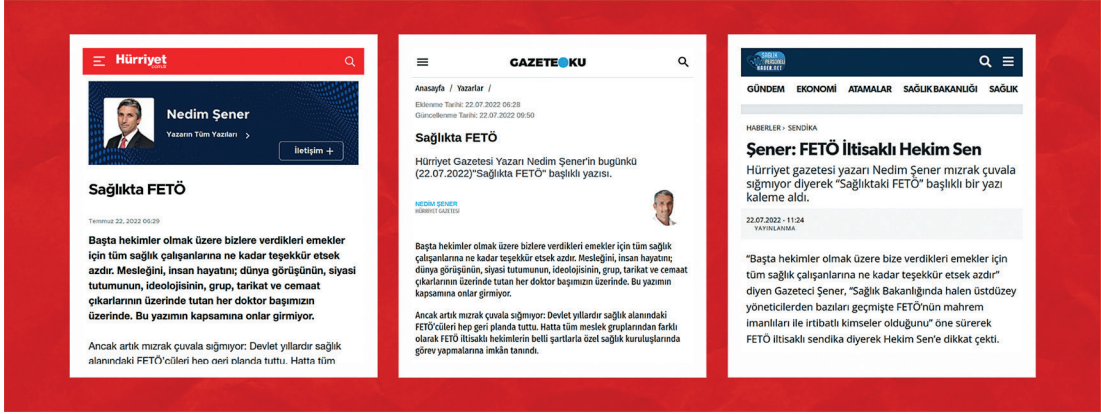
Hürriyet

Nedim Şener

Yazarın Tüm Yazıları >

İletişim +

Sağlıkta FETÖ

Temmuz 22, 2022 06:29

Başta hekimler olmak üzere bizlere verdikleri emekler için tüm sağlık çalışanlarına ne kadar teşekkür etsek azdır. Mesleğini, insan hayatını; dünya görüşünün, siyasi tutumunun, ideolojisinin, grup, tarikat ve cemaat çıkarlarının üzerinde tutan her doktor başımızın üzerinde. Bu yazımın kapsamına onlar girmiyor.

Ancak artık mızrak çuvala sığmıyor: Devlet yıllardır sağlık alanındaki FETÖ'cüleri hep geri planda tuttu. Hatta tüm

GAZETEOKU

Anasayfa / Yazarlar /

Eklenme Tarihi: 22.07.2022 06:28
Güncellenme Tarihi: 22.07.2022 09:50

Sağlıkta FETÖ

Hürriyet Gazetesi Yazarı Nedim Şener'in bugünkü (22.07.2022)"Sağlıkta FETÖ" başlıklı yazısı.

NEDİM ŞENER
HÜRRİYET GAZETESİ

Başta hekimler olmak üzere bizlere verdikleri emekler için tüm sağlık çalışanlarına ne kadar teşekkür etsek azdır. Mesleğini, insan hayatını; dünya görüşünün, siyasi tutumunun, ideolojisinin, grup, tarikat ve cemaat çıkarlarının üzerinde tutan her doktor başımızın üzerinde. Bu yazımın kapsamına onlar girmiyor.

Ancak artık mızrak çuvala sığmıyor: Devlet yıllardır sağlık alanındaki FETÖ'cüleri hep geri planda tuttu. Hatta tüm meslek gruplarından farklı olarak FETÖ iltisaklı hekimlerin belli şartlarla özel sağlık kuruluşlarında görev yapmalarına imkân tanındı.

SAĞLIK PERSONELİ HABER.NET

GÜNDEM EKONOMİ ATAMALAR SAĞLIK BAKANLIĞI SAĞLIK

HABERLER > SENDİKA

Şener: FETÖ İltisaklı Hekim Sen

Hürriyet gazetesi yazarı Nedim Şener mızrak çuvala sığmıyor diyerek "Sağlıktaki FETÖ" başlıklı bir yazı kaleme aldı.

22.07.2022 - 11:24
YAYINLANMA

"Başta hekimler olmak üzere bize verdikleri emekler için tüm sağlık çalışanlarına ne kadar teşekkür etsek azdır" diyen Gazeteci Şener, "Sağlık Bakanlığında halen üstdüzey yöneticilerden bazıları geçmişte FETÖ'nün mahrem imamları ile irtibatlı kimseler olduğunu" öne sürerek FETÖ iltisaklı sendika diyerek Hekim Sen'e dikkat çekti.